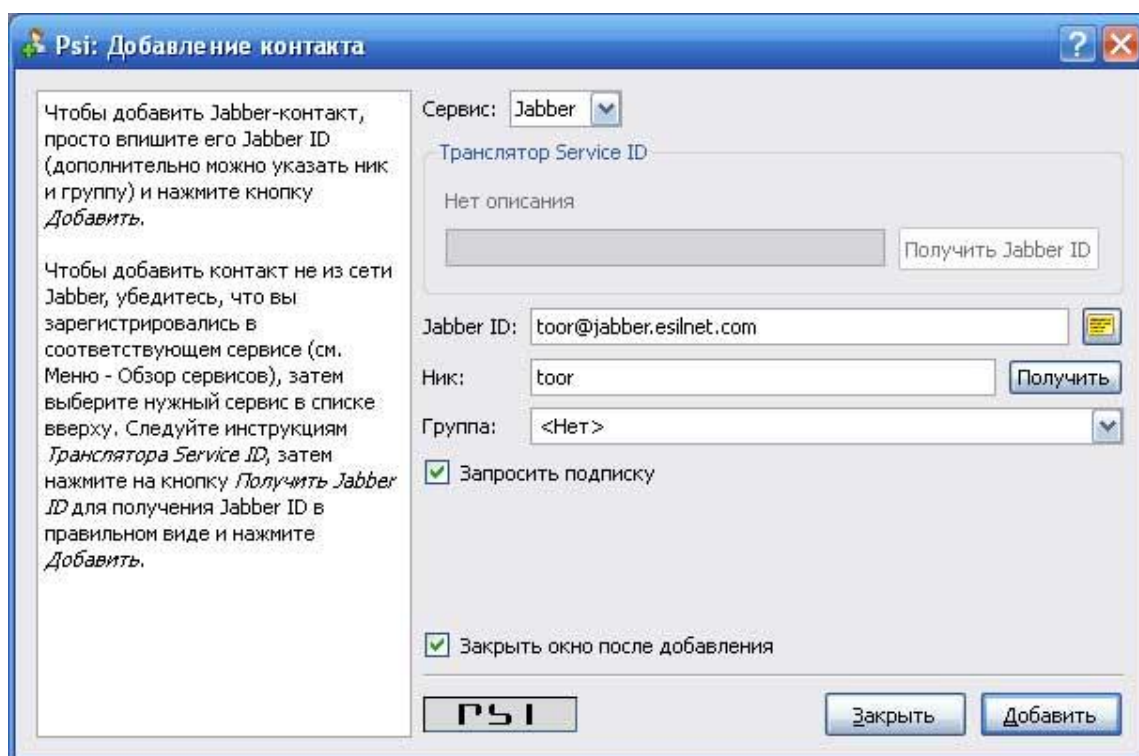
Psi: Добавление контакта

Чтобы добавить Jabber-контакт, просто впишите его Jabber ID (дополнительно можно указать ник и группу) и нажмите кнопку *Добавить*.

Чтобы добавить контакт не из сети Jabber, убедитесь, что вы зарегистрировались в соответствующем сервисе (см. Меню - Обзор сервисов), затем выберите нужный сервис в списке вверху. Следуйте инструкциям *Транслятора Service ID*, затем нажмите на кнопку *Получить Jabber ID* для получения Jabber ID в правильном виде и нажмите *Добавить*.

Сервис: Jabber

Транслятор Service ID

Нет описания

Получить Jabber ID

Jabber ID: toor@jabber.esilnet.com

Ник: toor

Получить

Группа: <Нет>

Запросить подписку

Закрыть окно после добавления

PSI

Закрыть

Добавить